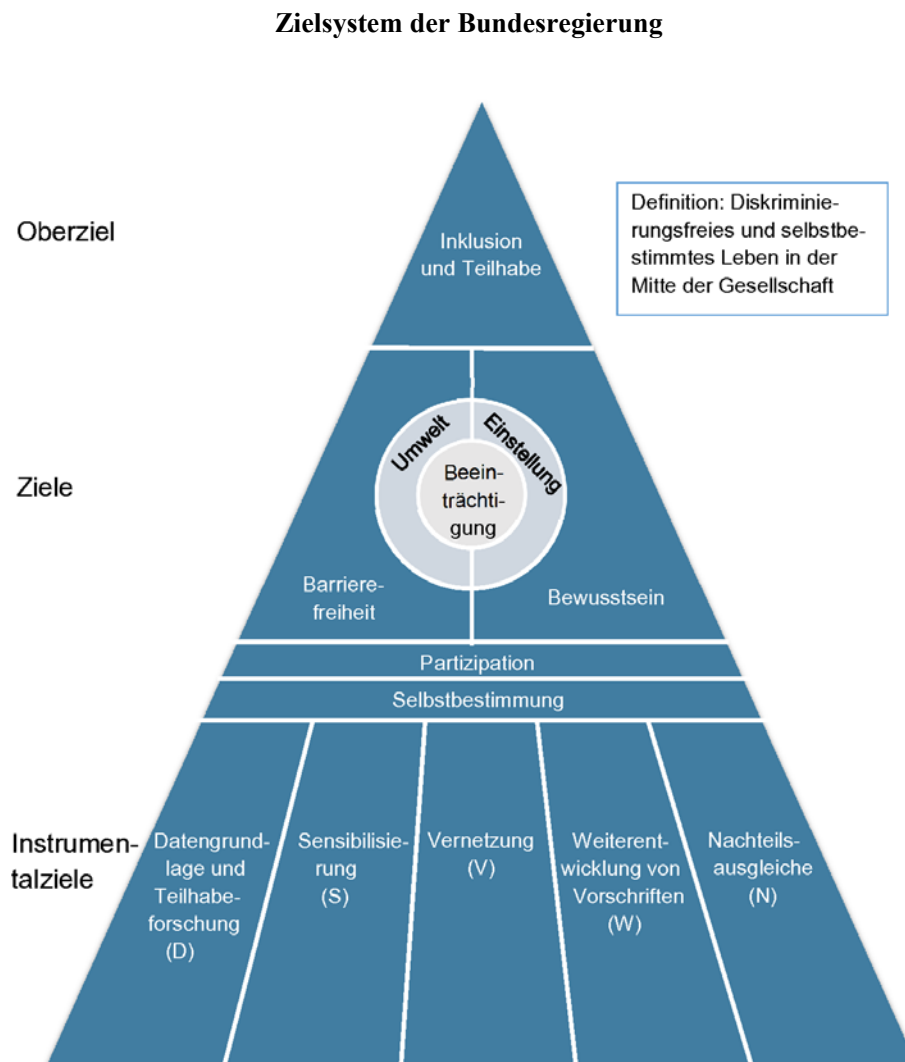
Zielsystem der Bundesregierung

Oberziel

Inklusion und Teilhabe

Definition: Diskriminierungsfreies und selbstbestimmtes Leben in der Mitte der Gesellschaft

Ziele

Umwelt

Einstellung

Beeinträchtigung

Barrierefreiheit

Bewusstsein

Partizipation

Selbstbestimmung

Instrumentalziele

Datengrundlage und Teilhabeforschung (D)

Sensibilisierung (S)

Vernetzung (V)

Weiterentwicklung von Vorschriften (W)

Nachteilsausgleiche (N)